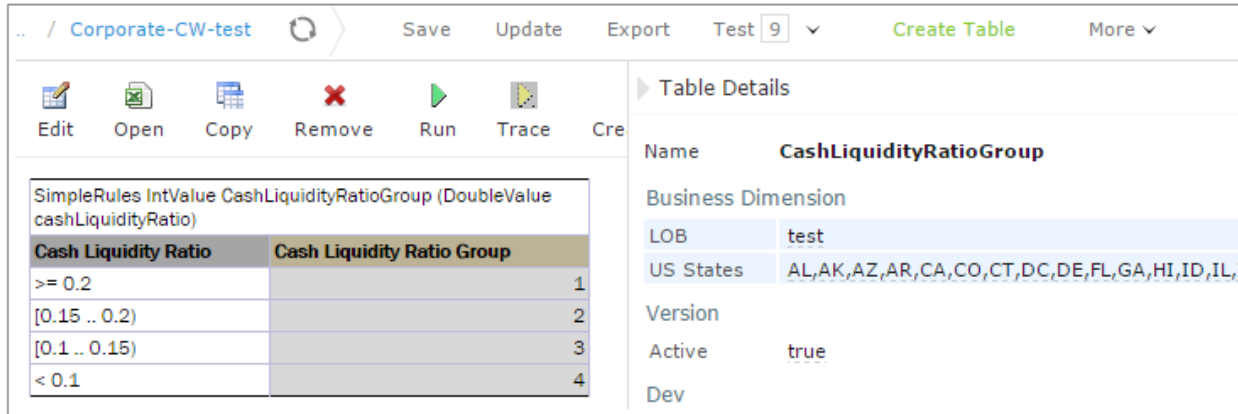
.. / Corporate-CW-test    Save    Update    Export    Test 9    Create Table    More

Edit    Open    Copy    Remove    Run    Trace    Cre

SimpleRules IntValue CashLiquidityRatioGroup (DoubleValue cashLiquidityRatio)

| Cash Liquidity Ratio | Cash Liquidity Ratio Group |
|---|---|
| >= 0.2 | 1 |
| [0.15 .. 0.2) | 2 |
| [0.1 .. 0.15) | 3 |
| < 0.1 | 4 |

Table Details

Name    CashLiquidityRatioGroup

Business Dimension

LOB    test

US States    AL,AK,AZ,AR,CA,CO,CT,DC,DE,FL,GA,HI,ID,IL,

Version

Active    true

Dev